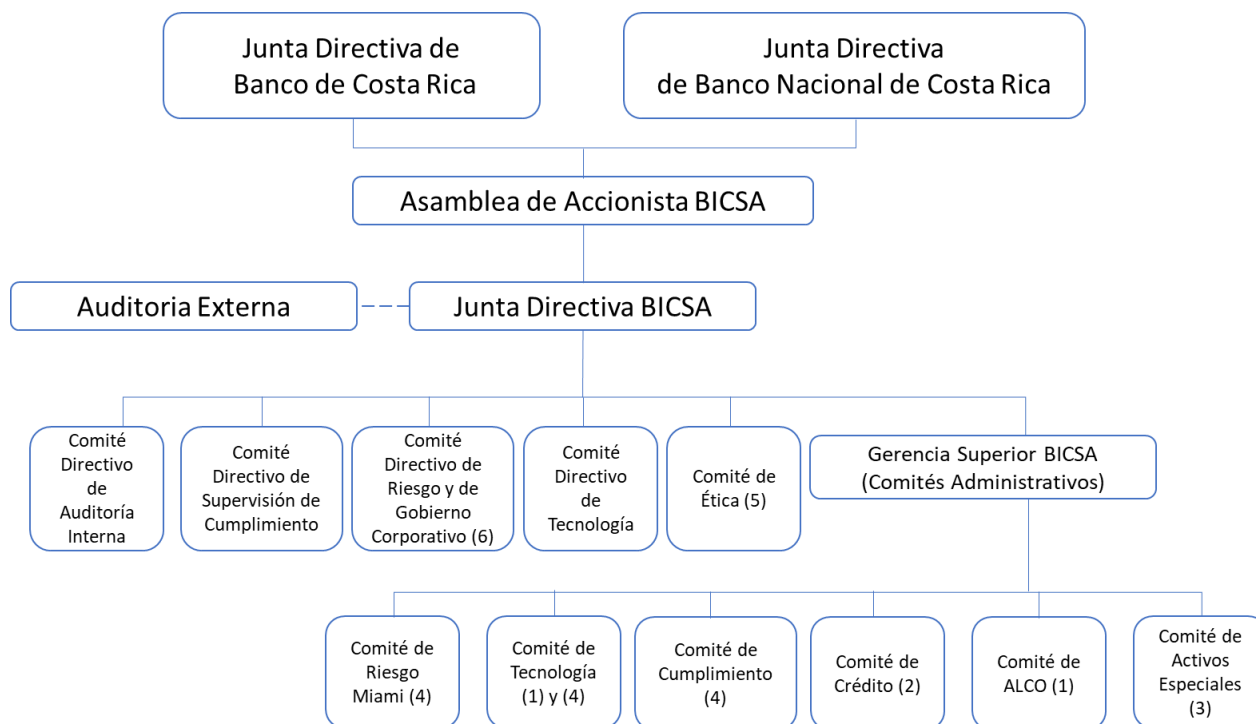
Junta Directiva de Banco de Costa Rica

Junta Directiva de Banco Nacional de Costa Rica

Asamblea de Accionista BICSA

Auditoria Externa

Junta Directiva BICSA

Comité Directivo de Auditoría Interna

Comité Directivo de Supervisión de Cumplimiento

Comité Directivo de Riesgo y de Gobierno Corporativo (6)

Comité Directivo de Tecnología

Comité de Ética (5)

Gerencia Superior BICSA (Comités Administrativos)

Comité de Riesgo Miami (4)

Comité de Tecnología (1) y (4)

Comité de Cumplimiento (4)

Comité de Crédito (2)

Comité de ALCO (1)

Comité de Activos Especiales (3)